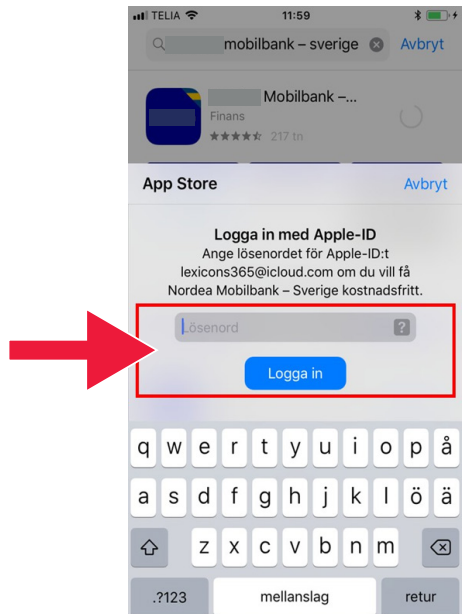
TELIA 11:59

mobilbank – sverige Avbryt

Mobilbank –...
Finans
217 tn

App Store Avbryt

Logga in med Apple-ID
Ange lösenordet för Apple-ID:t lexicons365@icloud.com om du vill få Nordea Mobilbank – Sverige kostnadsfritt.

Lösenord ?

Logga in

q w e r t y u i o p å
a s d f g h j k l ö ä
z x c v b n m
.?123 mellanslag retur